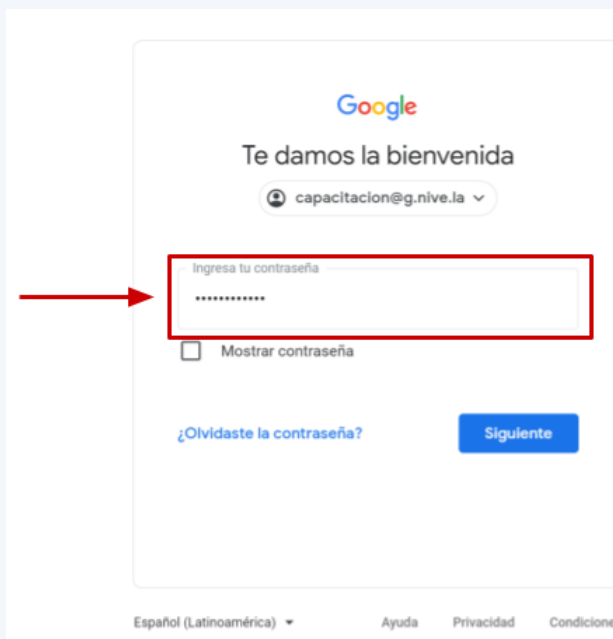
Google

Te damos la bienvenida

capacitacion@g.nive.la

Ingresa tu contraseña

••••••••••••

Mostrar contraseña

¿Olvidaste la contraseña?

Siguiente

Español (Latinoamérica)

Ayuda

Privacidad

Condicione